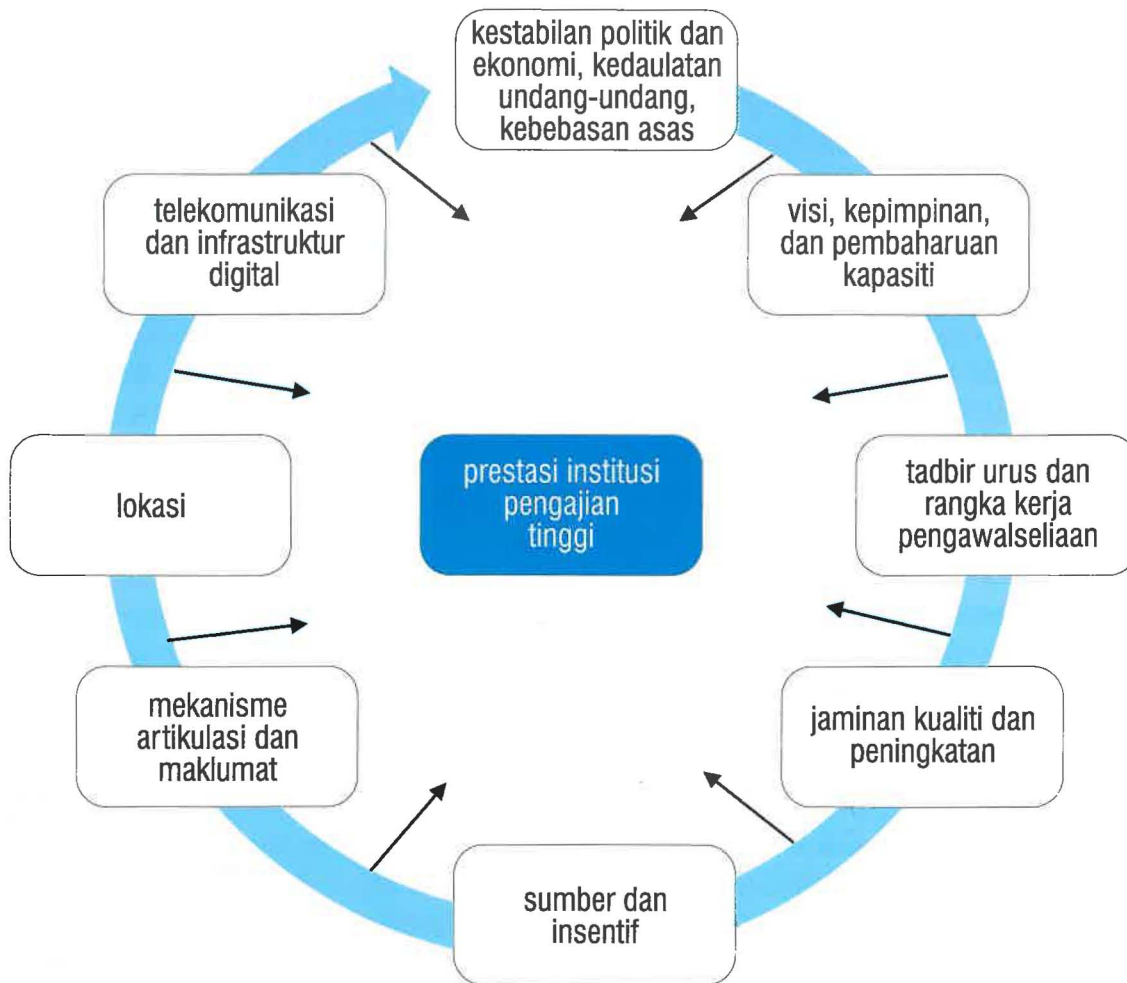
kestabilan politik dan ekonomi, kedaulatan undang-undang, kebebasan asas

visi, kepimpinan, dan pembaharuan kapasiti

tadbir urus dan rangka kerja pengawalseliaan

jaminan kualiti dan peningkatan

sumber dan insentif

mekanisme artikulasi dan maklumat

lokasi

telekomunikasi dan infrastruktur digital

prestasi institusi pengajian tinggi